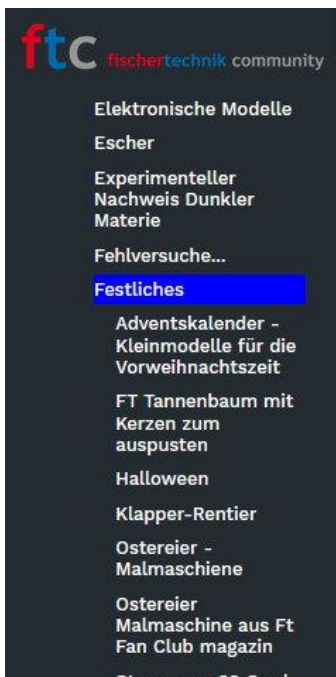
ftc fischertechnik community

Elektronische Modelle

Escher

Experimenteller Nachweis Dunkler Materie

Fehlversuche...

Festliches

Adventskalender - Kleinmodelle für die Vorweihnachtszeit

FT Tannenbaum mit Kerzen zum auspusten

Halloween

Klapper-Rentier

Ostereier - Malmaschiene

Ostereier Malmaschine aus Ft Fan Club magazin

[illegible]